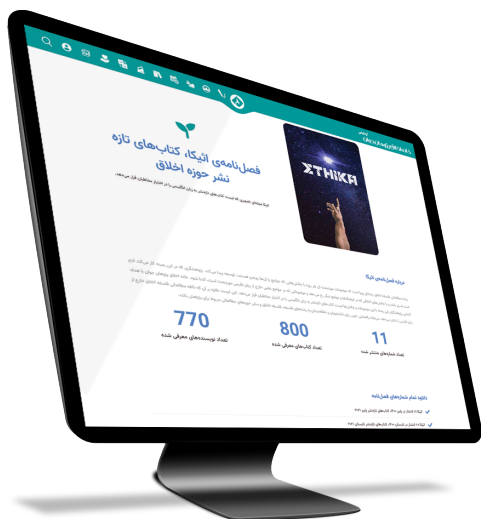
فصل‌نامه‌ی اتیکا، کتاب‌های تازه نشر حوزه اخلاق

ΞTHIKA

درباره فصل‌نامه‌ی اتیکا

770
تعداد نویسنده‌های معرفی شده

800
تعداد کتاب‌های معرفی شده

11
تعداد شماره‌های منتشر شده

دانلود تمام شماره‌های فصل‌نامه